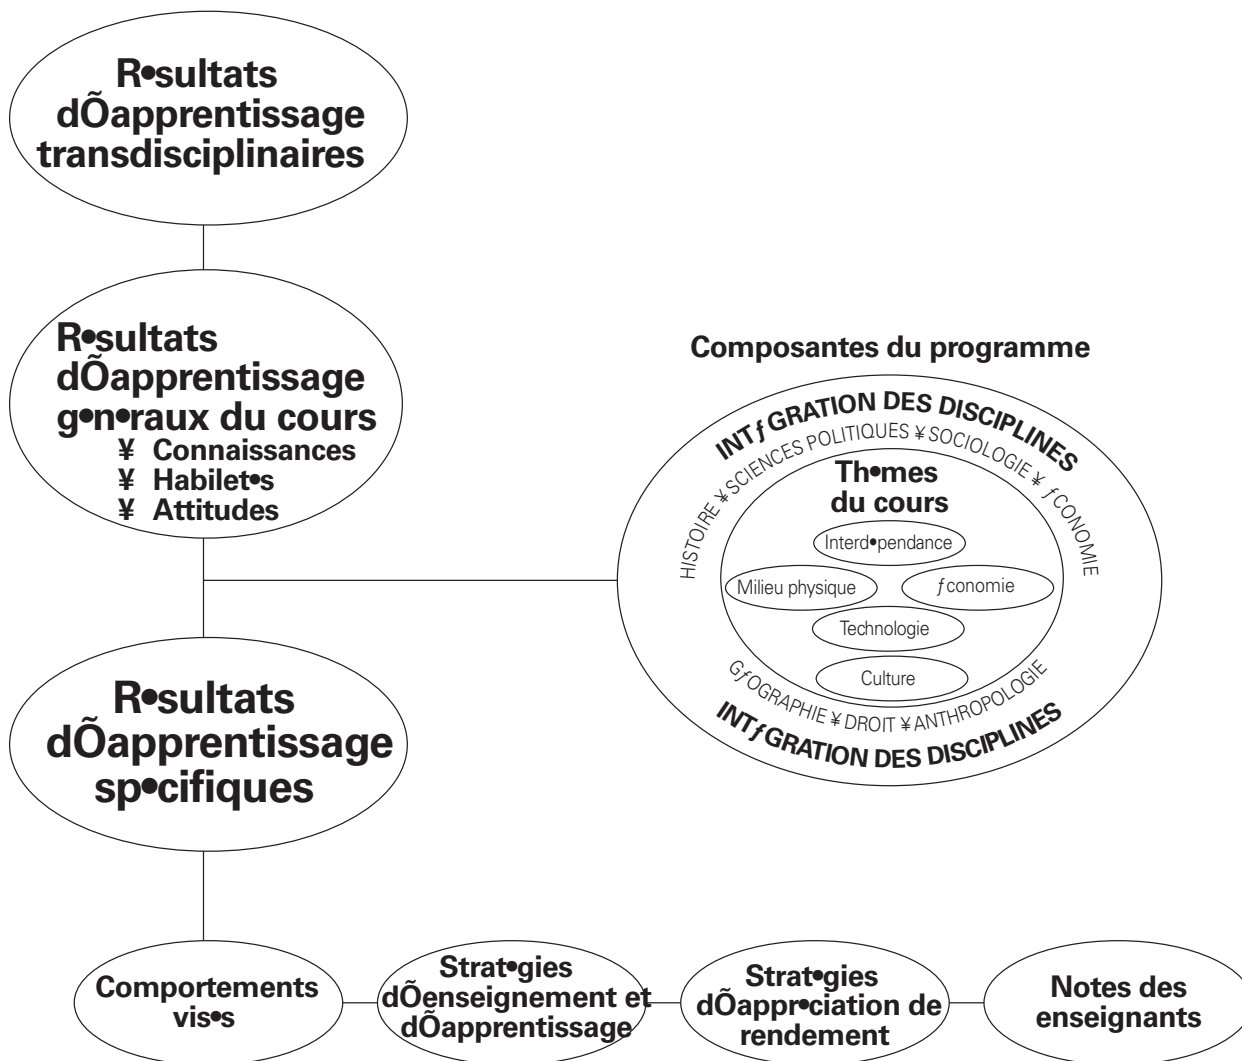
R•sultats dÕapprentissage transdisciplinaires

R•sultats dÕapprentissage g•n•raux du cours
¥ Connaissances
¥ Habilet•s
¥ Attitudes

Composantes du programme

INTƒGRATION DES DISCIPLINES
HISTOIRE ¥ SCIENCES POLITIQUES ¥ SOCIOLOGIE ¥ ƒCONOMIE
Th•mes du cours
Interd•pendance
Milieu physique
ƒconomie
Technologie
Culture
GƒOGRAPHIE ¥ DROIT ¥ ANTHROPOLOGIE
INTƒGRATION DES DISCIPLINES

R•sultats dÕapprentissage sp•cifiques

Comportements vis•s

Strat•gies dÕenseignement et dÕapprentissage

Strat•gies dÕappr•ciation de rendement

Notes des enseignants